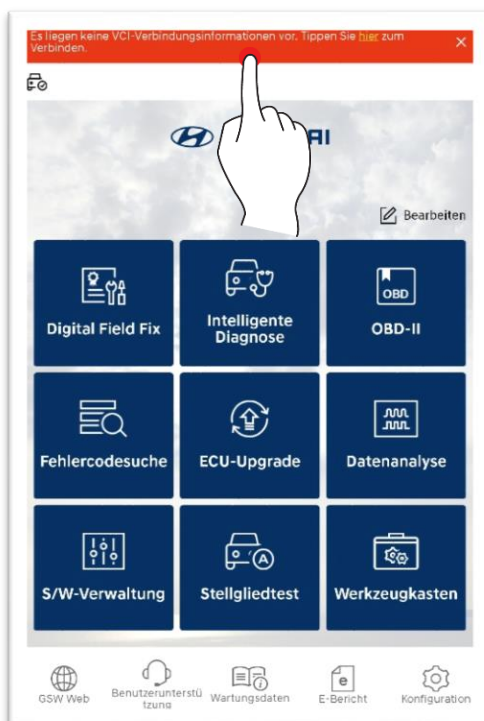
Es liegen keine VCI-Verbindungsinformationen vor. Tippen Sie hier zum Verbinden.

×

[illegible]AI

Bearbeiten

Digital Field Fix

Intelligente Diagnose

OBD

OBD-II

Fehlercodesuche

ECU-Upgrade

Datenanalyse

S/W-Verwaltung

A

Stellgliedtest

Werkzeugkasten

GSW Web

Benutzerunterstützung

Wartungsdaten

e

E-Bericht

Konfiguration